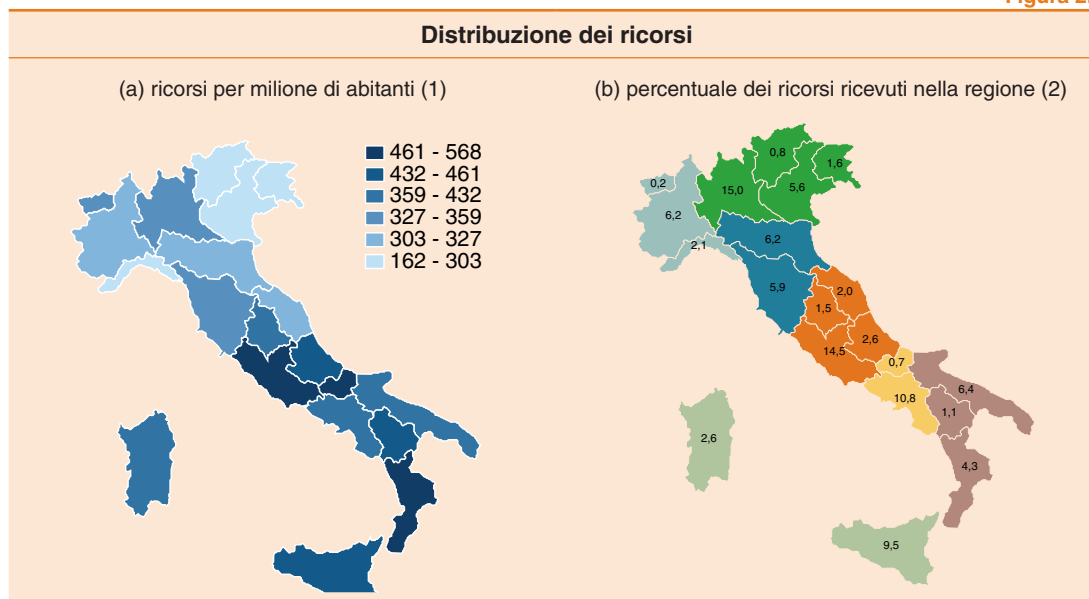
Figura 2

Distribuzione dei ricorsi

(a) ricorsi per milione di abitanti (1)

461 - 568
432 - 461
359 - 432
327 - 359
303 - 327
162 - 303

(b) percentuale dei ricorsi ricevuti nella regione (2)

0,2
6,2
2,1
15,0
0,8
1,6
5,6
6,2
5,9
2,0
1,5
2,6
14,5
0,7
10,8
6,4
1,1
4,3
2,6
9,5